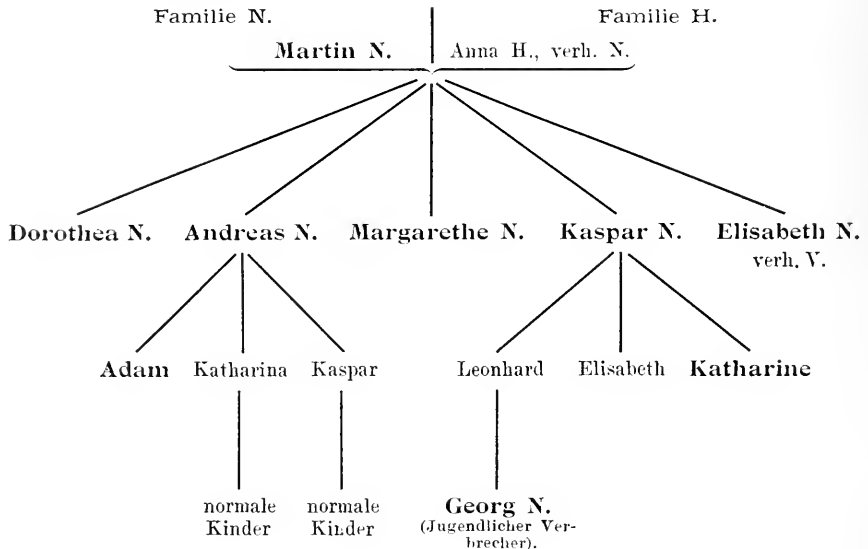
Familie N.

Familie H.

Martin N.

Anna H., verh. N.

Dorothea N.

Andreas N.

Margarethe N.

Kaspar N.

Elisabeth N. verh. V.

Adam

Katharina

Kaspar

Leonhard

Elisabeth

Katharine

normale Kinder

normale Kinder

Georg N. (Jugendlicher Verbrecher).